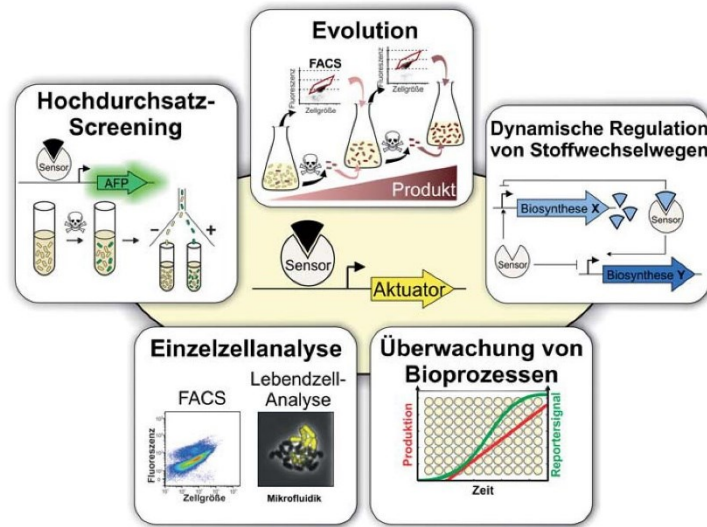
Evolution

FACS

Fluoreszenz

Zellgröße

Fluoreszenz

Zellgröße

Produkt

Hochdurchsatz-Screening

Sensor

AFP

−

+

Dynamische Regulation von Stoffwechselwegen

Biosynthese X

Sensor

Sensor

Biosynthese Y

Sensor

Aktuator

Einzelzellanalyse

FACS

Lebendzell-Analyse

Fluoreszenz

Zellgröße

Mikrofluidik

Überwachung von Bioprozessen

Produktion

Reportersignal

Zeit